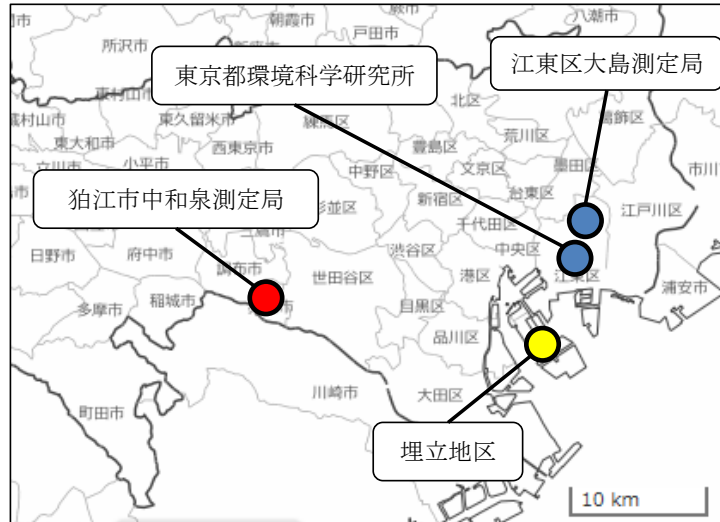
東京都環境科学研究所

江東区大島測定局

狛江市中和泉測定局

埋立地区

市
朝霞市
戸田市
川口市
八潮市
所沢市
東村山市
東久留米市
練馬区
北区
葛飾区
武蔵村山市
東大和市
西東京市
豊島区
荒川区
立川市
小平市
中野区
文京区
墨田区
市川
杉並区
新宿区
台東区
江戸川区
三鷹市
千代田区
日野市
府中市
調布市
世田谷区
渋谷区
中央区
港区
江東区
浦安市
多摩市
稲城市
狛江市
目黒区
品川区
町田市
川崎市
大田区
10 km